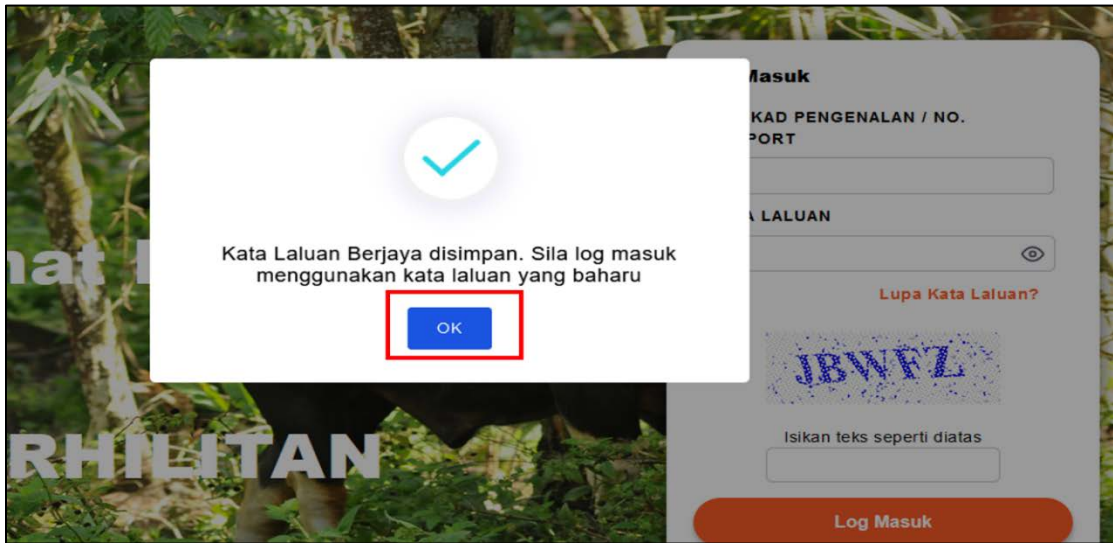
Kata Laluan Berjaya disimpan. Sila log masuk menggunakan kata laluan yang baharu

OK

Masuk

KAD PENGENALAN / NO. PORT

LALUAN

Lupa Kata Laluan?

JBWFZ

Isikan teks seperti diatas

Log Masuk

mat

RHILITAN